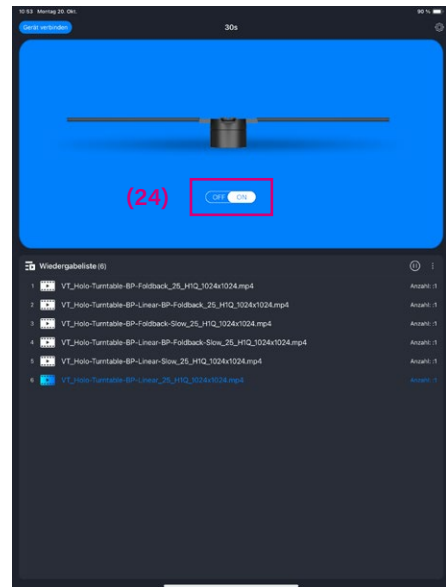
10:53 Montag 20. Okt.

90 %

Gerät verbinden

30s

(24)

OFF ON

Wiedergabeliste (6)

1 VT_Holo-Turntable-BP-Foldback_25_H1Q_1024x1024.mp4 Anzahl : 1

2 VT_Holo-Turntable-BP-Linear-BP-Foldback_25_H1Q_1024x1024.mp4 Anzahl : 1

3 VT_Holo-Turntable-BP-Foldback-Slow_25_H1Q_1024x1024.mp4 Anzahl : 1

4 VT_Holo-Turntable-BP-Linear-BP-Foldback-Slow_25_H1Q_1024x1024.mp4 Anzahl : 1

5 VT_Holo-Turntable-BP-Linear-Slow_25_H1Q_1024x1024.mp4 Anzahl : 1

6 VT_Holo-Turntable-BP-Linear_25_H1Q_1024x1024.mp4 Anzahl : 1